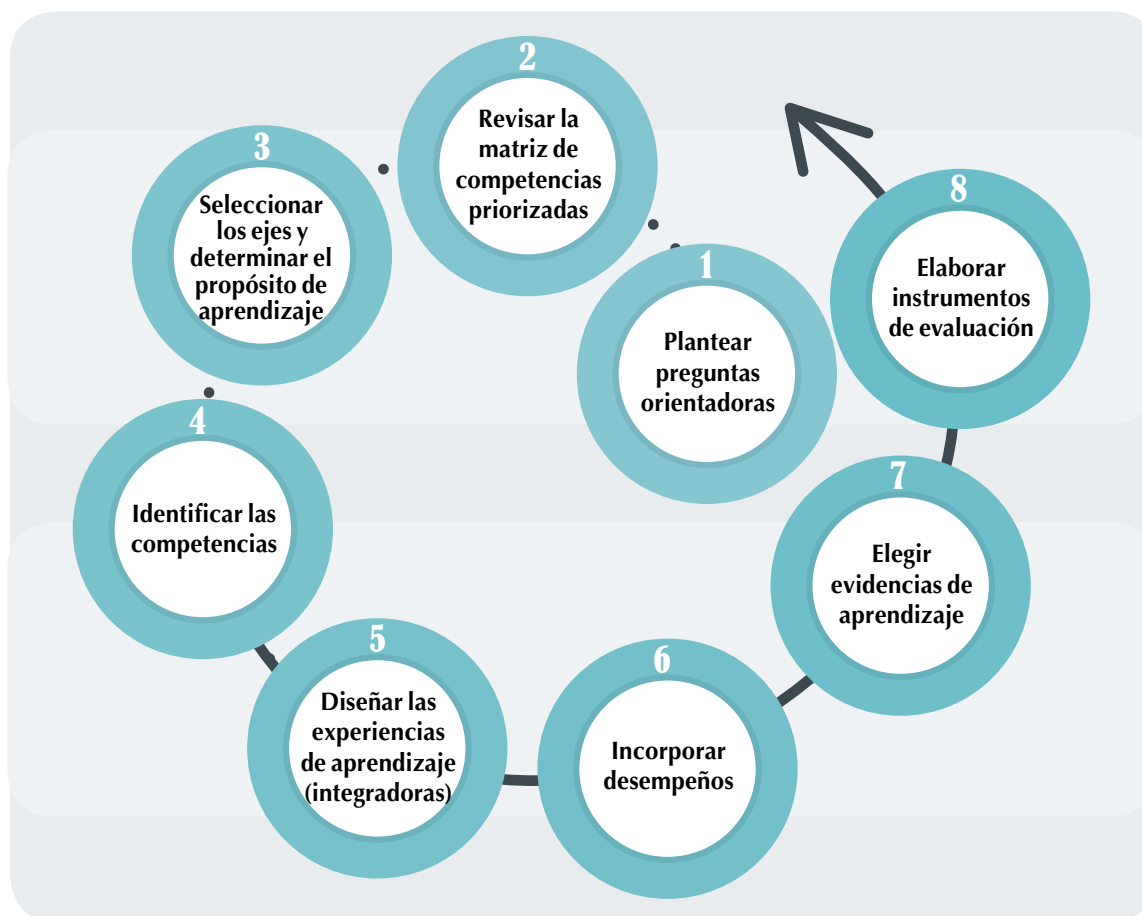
1
Plantear preguntas orientadoras

2
Revisar la matriz de competencias priorizadas

3
Seleccionar los ejes y determinar el propósito de aprendizaje

4
Identificar las competencias

5
Diseñar las experiencias de aprendizaje (integradoras)

6
Incorporar desempeños

7
Elegir evidencias de aprendizaje

8
Elaborar instrumentos de evaluación